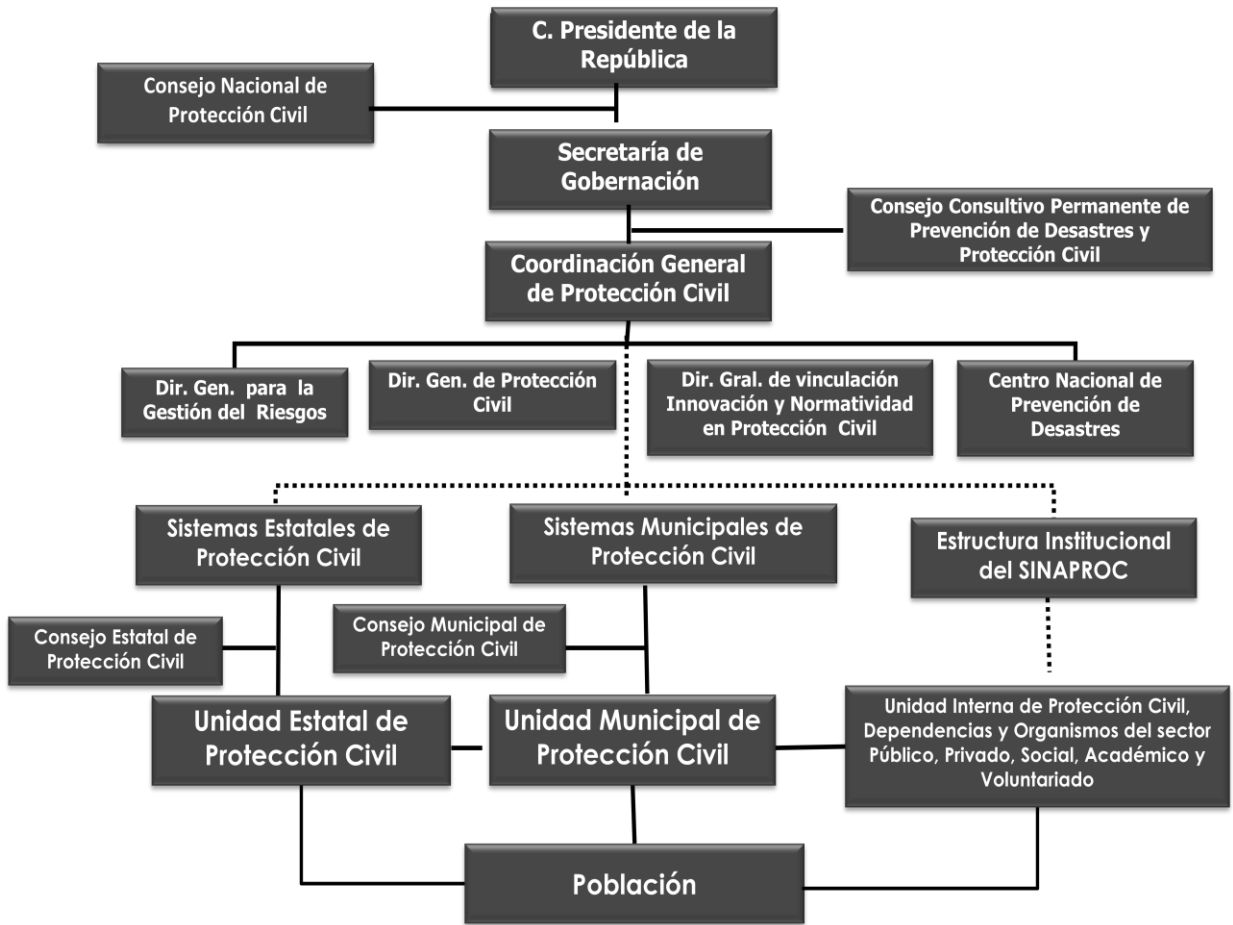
C. Presidente de la República

Consejo Nacional de Protección Civil

Secretaría de Gobernación

Consejo Consultivo Permanente de Prevención de Desastres y Protección Civil

Coordinación General de Protección Civil

Dir. Gen. para la Gestión del Riesgos

Dir. Gen. de Protección Civil

Dir. Gral. de vinculación Innovación y Normatividad en Protección Civil

Centro Nacional de Prevención de Desastres

Sistemas Estatales de Protección Civil

Sistemas Municipales de Protección Civil

Estructura Institucional del SINAPROC

Consejo Estatal de Protección Civil

Consejo Municipal de Protección Civil

Unidad Estatal de Protección Civil

Unidad Municipal de Protección Civil

Unidad Interna de Protección Civil, Dependencias y Organismos del sector Público, Privado, Social, Académico y Voluntariado

Población